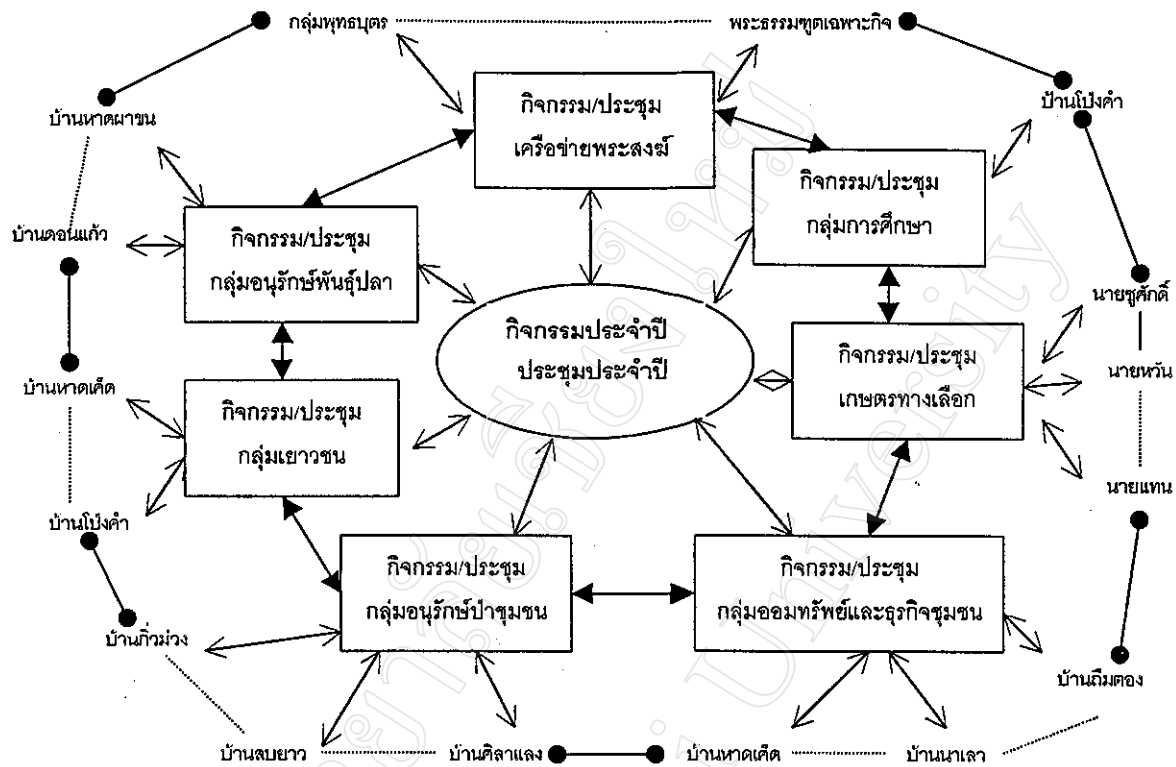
กลุ่มพุทธบุตร

พระธรรมฑูตเฉพาะกิจ

บ้านหาดผาขน

บ้านโป่งคำ

กิจกรรม/ประชุม เครือข่ายพระสงฆ์

กิจกรรม/ประชุม กลุ่มการศึกษา

บ้านดอนแก้ว

กิจกรรม/ประชุม กลุ่มอนุรักษ์พันธุ์ปลา

นายชูศักดิ์

กิจกรรมประจำปี ประชุมประจำปี

บ้านหาดเค็ด

กิจกรรม/ประชุม เกษตรทางเลือก

นายหวัน

กิจกรรม/ประชุม กลุ่มเยาวชน

นายแทน

บ้านโป่งคำ

กิจกรรม/ประชุม กลุ่มอนุรักษ์ป่าชุมชน

กิจกรรม/ประชุม กลุ่มออมทรัพย์และธุรกิจชุมชน

บ้านกิ่วม่วง

บ้านถืมตอง

บ้านลบยาว

บ้านศิลาแลง

บ้านหาดเค็ด

บ้านนาเลา